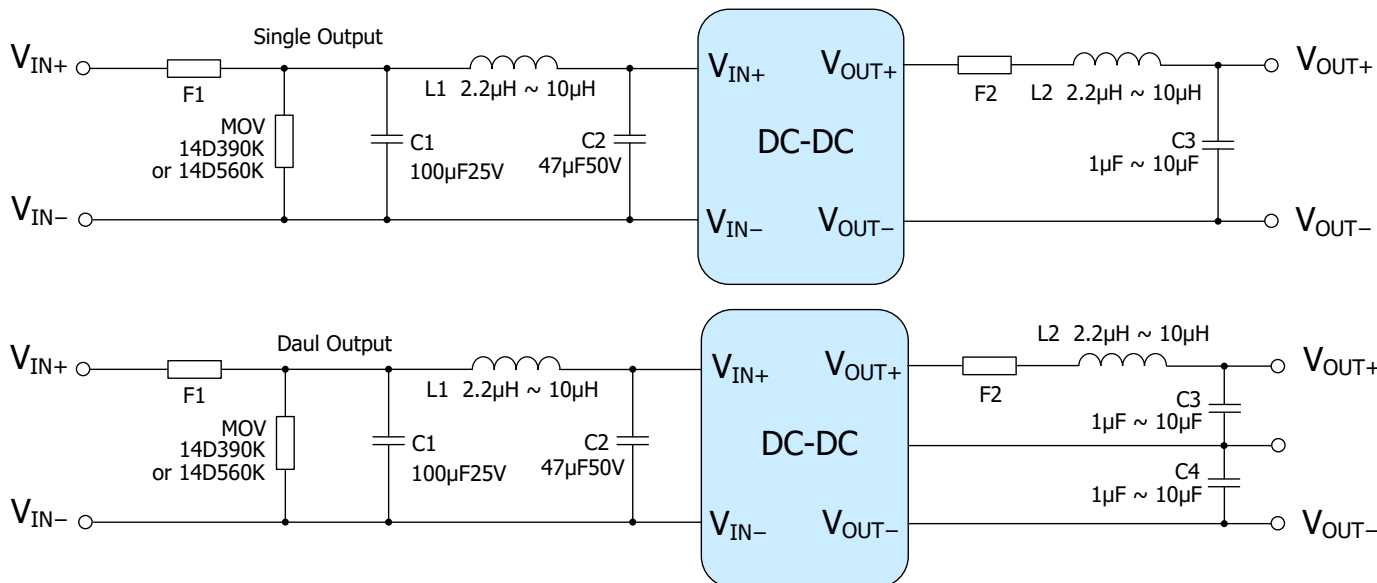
Single Output

$V_{IN+}$

F1

MOV
14D390K
or 14D560K

C1
100µF25V

L1 2.2µH ~ 10µH

C2
47µF50V

$V_{IN-}$

$V_{IN+}$ $V_{OUT+}$

DC-DC

$V_{IN-}$ $V_{OUT-}$

F2

L2 2.2µH ~ 10µH

C3
1µF ~ 10µF

$V_{OUT+}$

$V_{OUT-}$

Daul Output

$V_{IN+}$

F1

MOV
14D390K
or 14D560K

C1
100µF25V

L1 2.2µH ~ 10µH

C2
47µF50V

$V_{IN-}$

$V_{IN+}$ $V_{OUT+}$

DC-DC

$V_{IN-}$ $V_{OUT-}$

L2 2.2µH ~ 10µH

F2

C3
1µF ~ 10µF

C4
1µF ~ 10µF

$V_{OUT+}$

$V_{OUT-}$